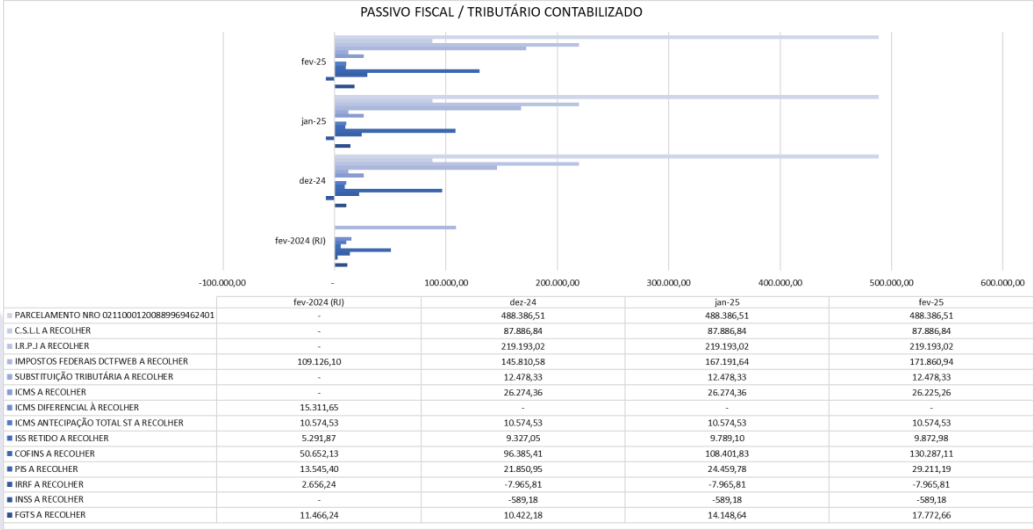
PASSIVO FISCAL / TRIBUTÁRIO CONTABILIZADO

fev-25

jan-25

dez-24

fev-2024 (RJ)

-100.000,00 - 100.000,00 200.000,00 300.000,00 400.000,00 500.000,00 600.000,00

| | fev-2024 (RJ) | dez-24 | jan-25 | fev-25 |
|---|---|---|---|---|
| PARCELAMENTO NRO 02110001200889969462401 | - | 488.386,51 | 488.386,51 | 488.386,51 |
| C.S.L.L A RECOLHER | - | 87.886,84 | 87.886,84 | 87.886,84 |
| I.R.P.J A RECOLHER | - | 219.193,02 | 219.193,02 | 219.193,02 |
| IMPOSTOS FEDERAIS DCTFWEB A RECOLHER | 109.126,10 | 145.810,58 | 167.191,64 | 171.860,94 |
| SUBSTITUIÇÃO TRIBUTÁRIA A RECOLHER | - | 12.478,33 | 12.478,33 | 12.478,33 |
| ICMS A RECOLHER | - | 26.274,36 | 26.274,36 | 26.225,26 |
| ICMS DIFERENCIAL À RECOLHER | 15.311,65 | - | - | - |
| ICMS ANTECIPAÇÃO TOTAL ST A RECOLHER | 10.574,53 | 10.574,53 | 10.574,53 | 10.574,53 |
| ISS RETIDO A RECOLHER | 5.291,87 | 9.327,05 | 9.789,10 | 9.872,98 |
| COFINS A RECOLHER | 50.652,13 | 96.385,41 | 108.401,83 | 130.287,11 |
| PIS A RECOLHER | 13.545,40 | 21.850,95 | 24.459,78 | 29.211,19 |
| IRRF A RECOLHER | 2.656,24 | -7.965,81 | -7.965,81 | -7.965,81 |
| INSS A RECOLHER | - | -589,18 | -589,18 | -589,18 |
| FGTS A RECOLHER | 11.466,24 | 10.422,18 | 14.148,64 | 17.772,66 |